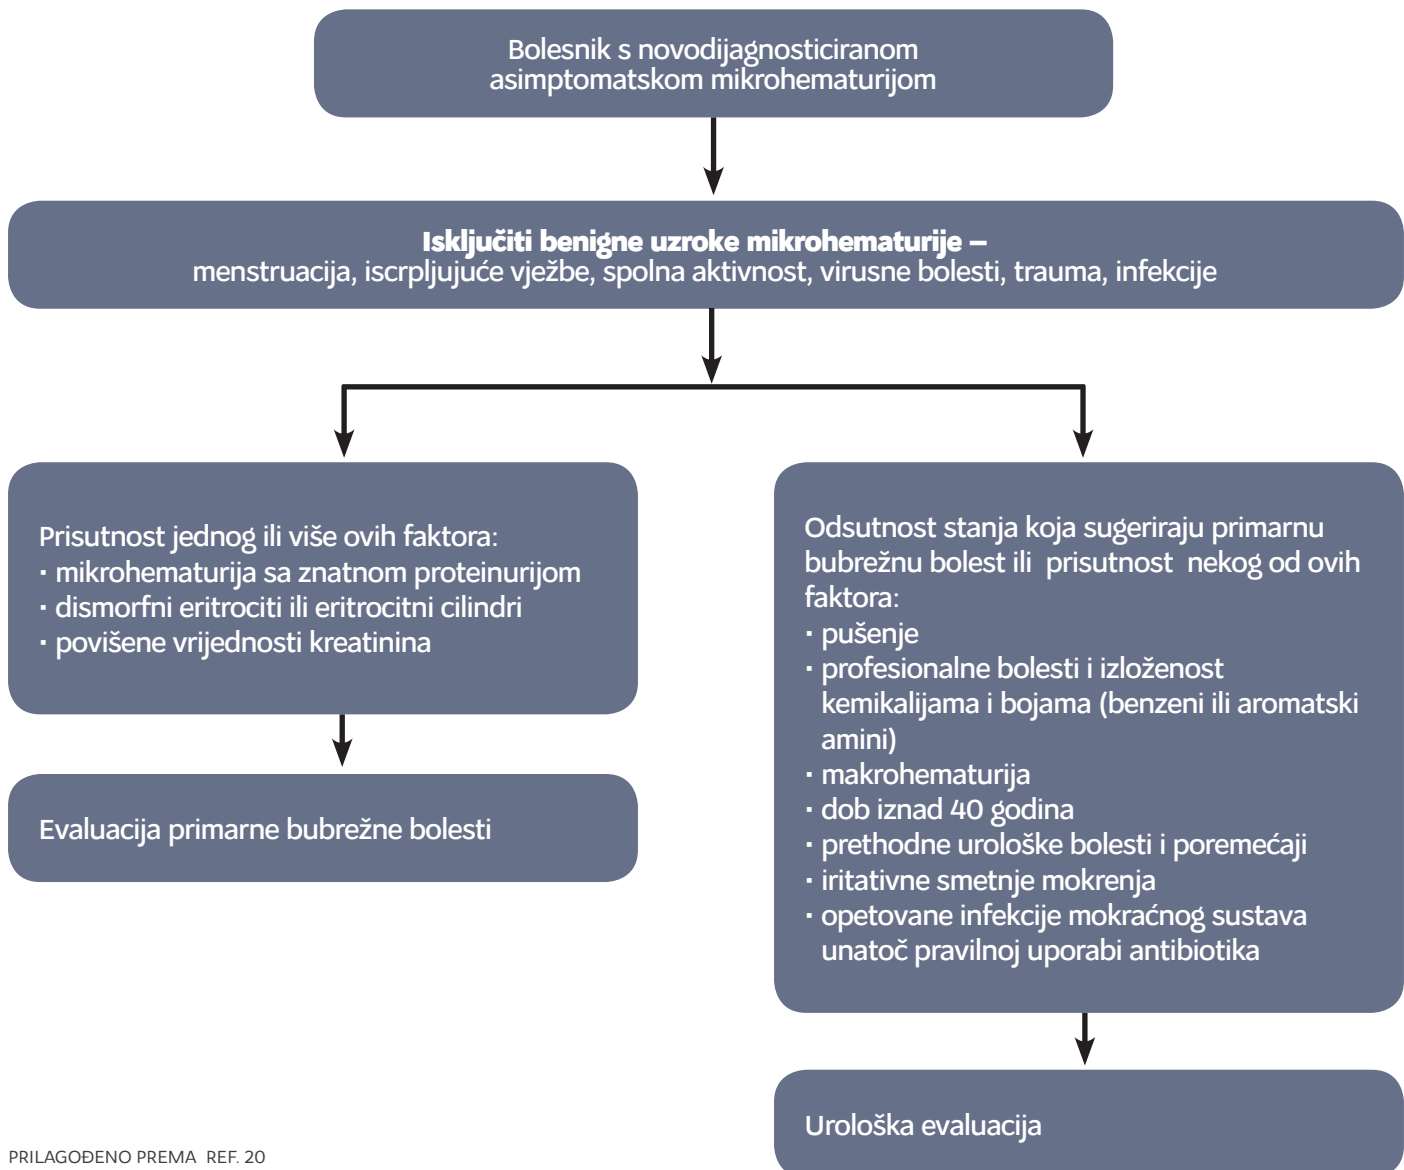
Bolesnik s novodijagnosticiranom asimptomatskom mikrohematurijom

**Isključiti benigne uzroke mikrohematurije –**
menstruacija, iscrpljujuće vježbe, spolna aktivnost, virusne bolesti, trauma, infekcije

Prisutnost jednog ili više ovih faktora:
· mikrohematurija sa znatnom proteinurijom
· dismorfni eritrociti ili eritrocitni cilindri
· povišene vrijednosti kreatinina

Evaluacija primarne bubrežne bolesti

Odsutnost stanja koja sugeriraju primarnu bubrežnu bolest ili prisutnost nekog od ovih faktora:
· pušenje
· profesionalne bolesti i izloženost kemikalijama i bojama (benzeni ili aromatski amini)
· makrohematurija
· dob iznad 40 godina
· prethodne urološke bolesti i poremećaji
· iritativne smetnje mokrenja
· opetovane infekcije mokraćnog sustava unatoč pravilnoj uporabi antibiotika

Urološka evaluacija

PRILAGOĐENO PREMA REF. 20